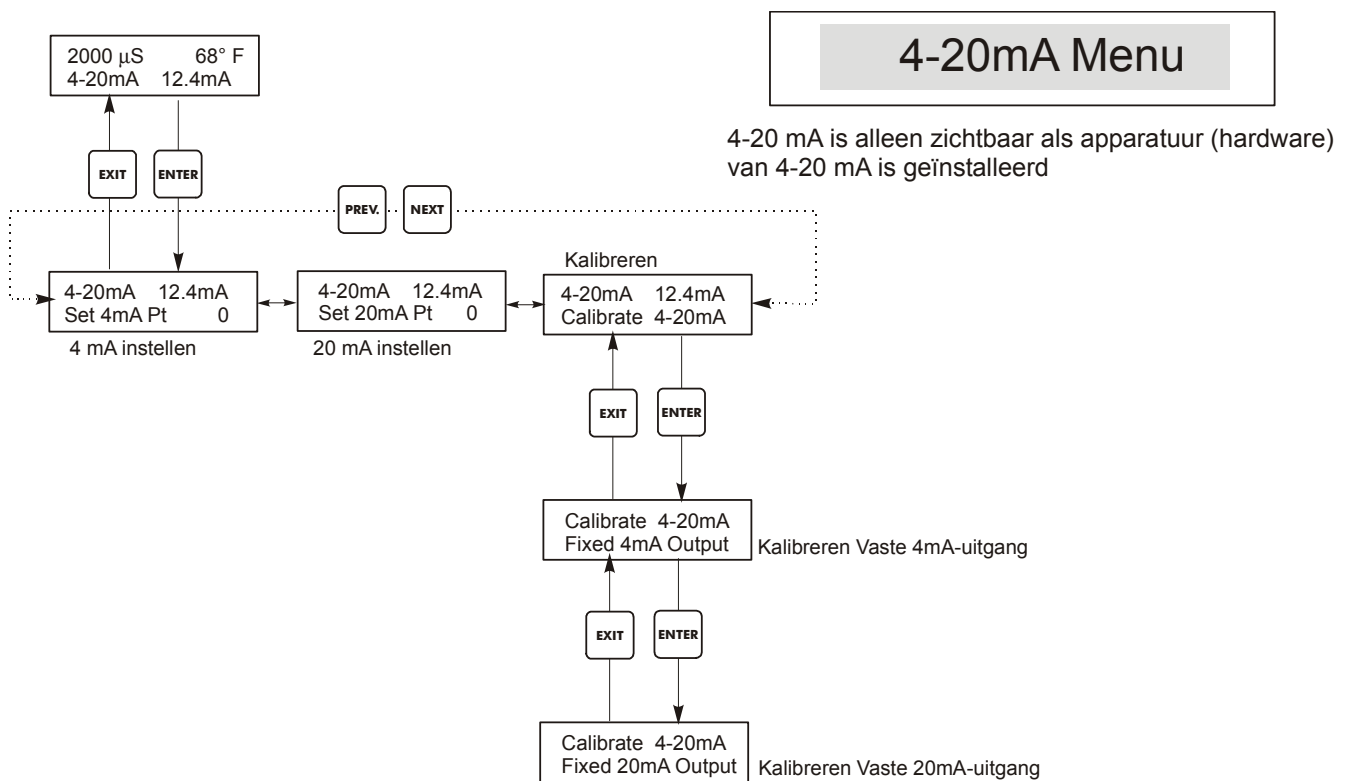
4-20mA Menu

4-20 mA is alleen zichtbaar als apparatuur (hardware) van 4-20 mA is geïnstalleerd

2000 µS 68° F
4-20mA 12.4mA

EXIT
ENTER

PREV.
NEXT

4-20mA 12.4mA
Set 4mA Pt 0
4 mA instellen

4-20mA 12.4mA
Set 20mA Pt 0
20 mA instellen

Kalibreren
4-20mA 12.4mA
Calibrate 4-20mA

EXIT
ENTER

Calibrate 4-20mA
Fixed 4mA Output
Kalibreren Vaste 4mA-uitgang

EXIT
ENTER

Calibrate 4-20mA
Fixed 20mA Output
Kalibreren Vaste 20mA-uitgang